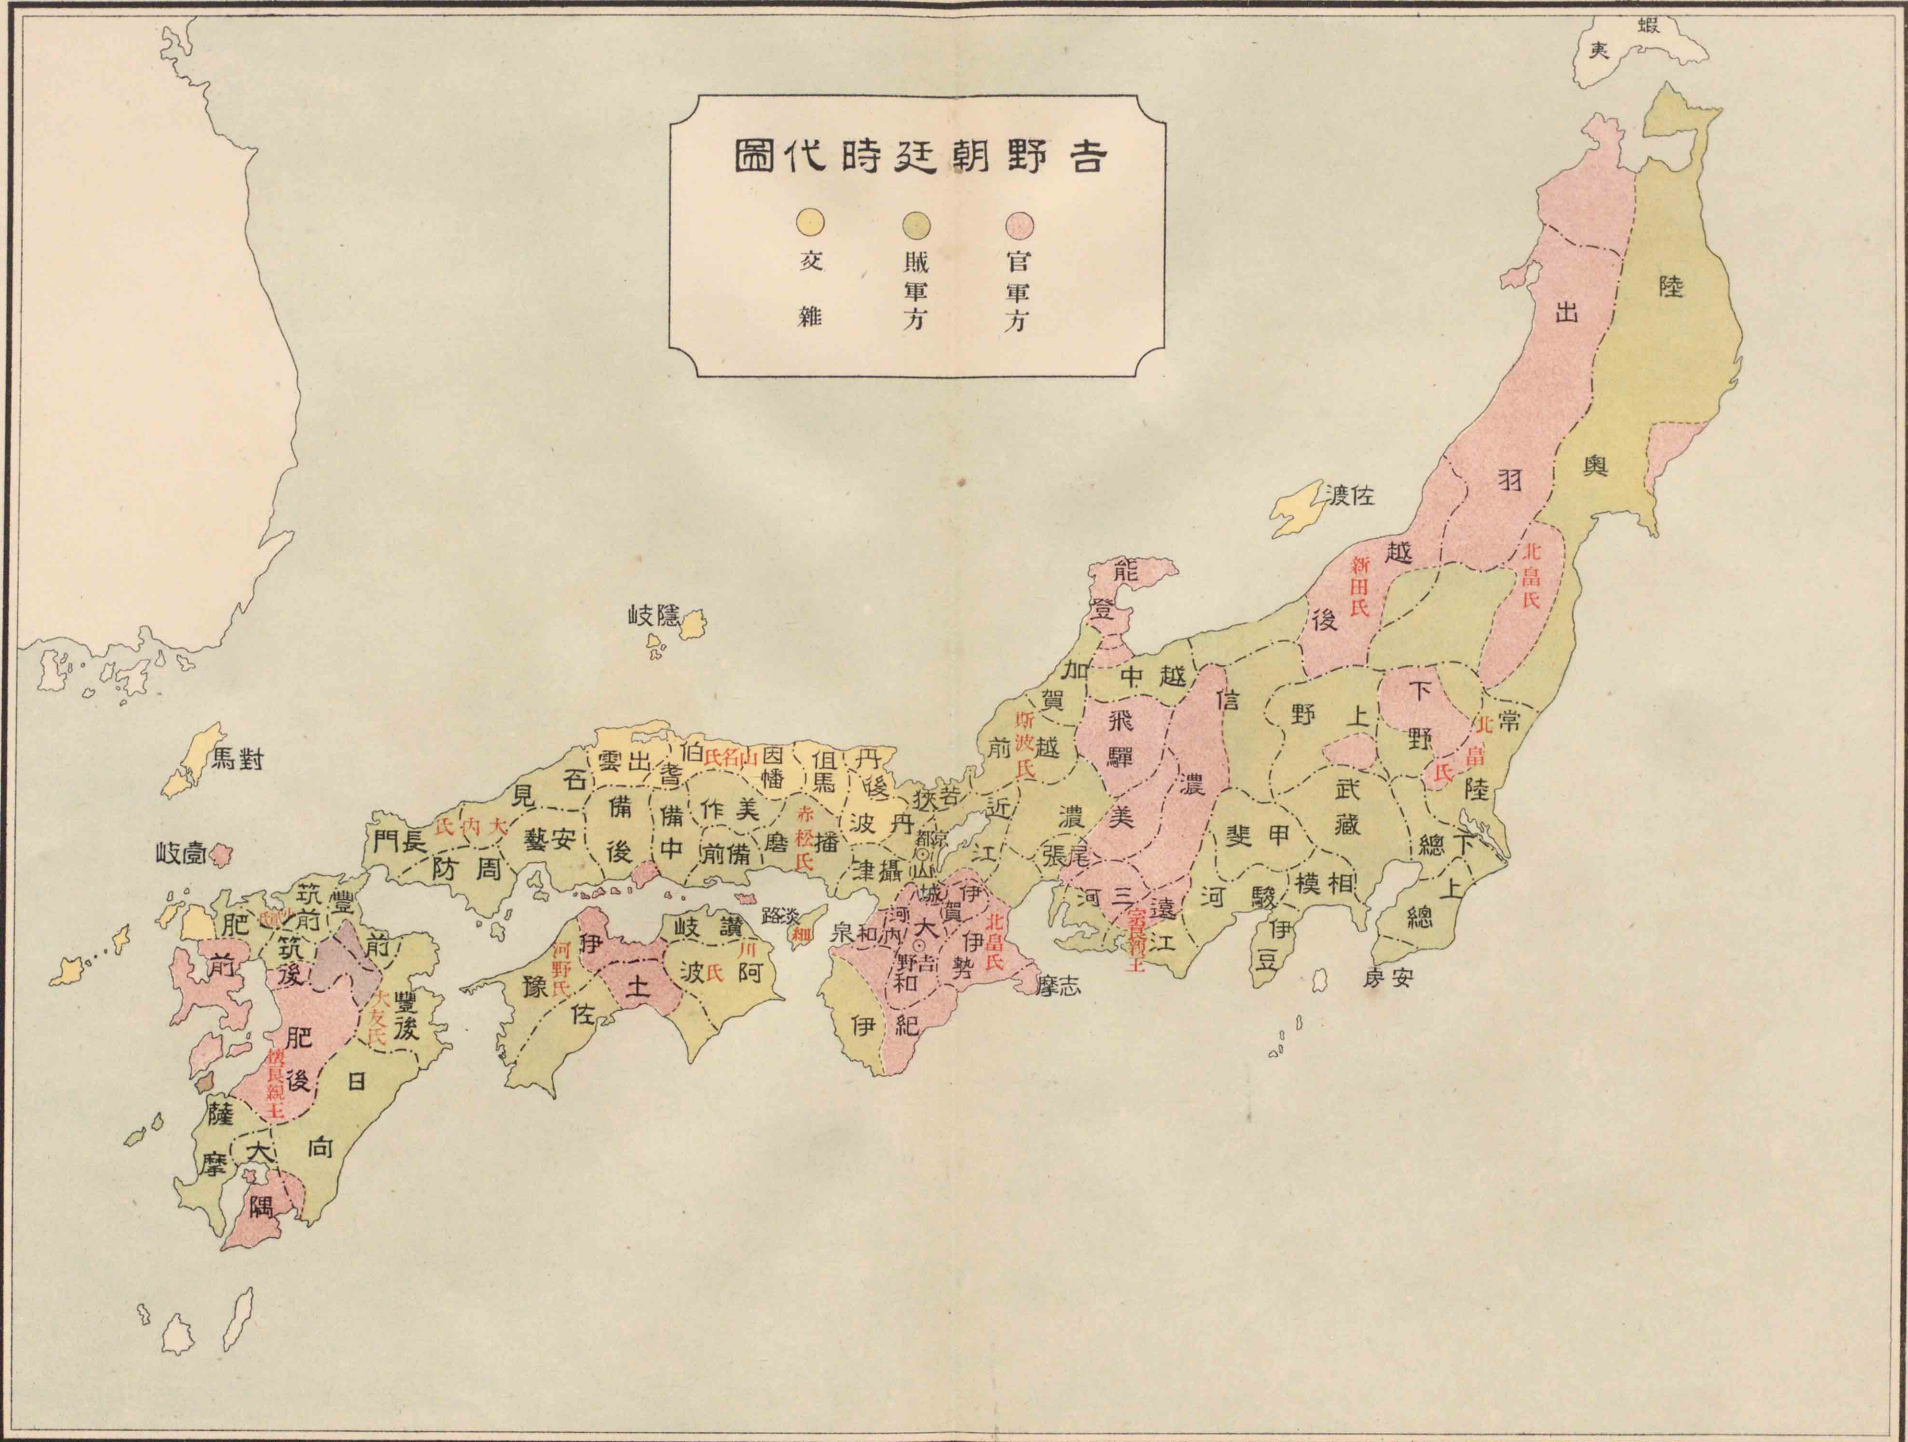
吉野朝廷時代圖

官軍方
賊軍方
交雜

蝦夷
陸奥
出羽
佐渡
越後
新田氏
北畠氏
能登
加賀
越中
越前
斯波氏
飛驒
信濃
上野
下野
常陸
北畠氏
武藏
甲斐
相模
下總
上總
安房
伊豆
駿河
遠江
宗良親王
三河
尾張
美濃
近江
若狹
丹後
丹波
山城
京都
伊賀
伊勢
北畠氏
志摩
大和
吉野
河内
和泉
紀伊
攝津
播磨
赤松氏
但馬
因幡
山名氏
伯耆
美作
備前
備中
備後
出雲
隱岐
石見
安藝
周防
長門
大内氏
淡路
細川氏
讚岐
阿波
伊豫
河野氏
土佐
對馬
壹岐
筑前
筑後
豐前
豐後
大友氏
肥前
肥後
懷良親王
日向
薩摩
大隅